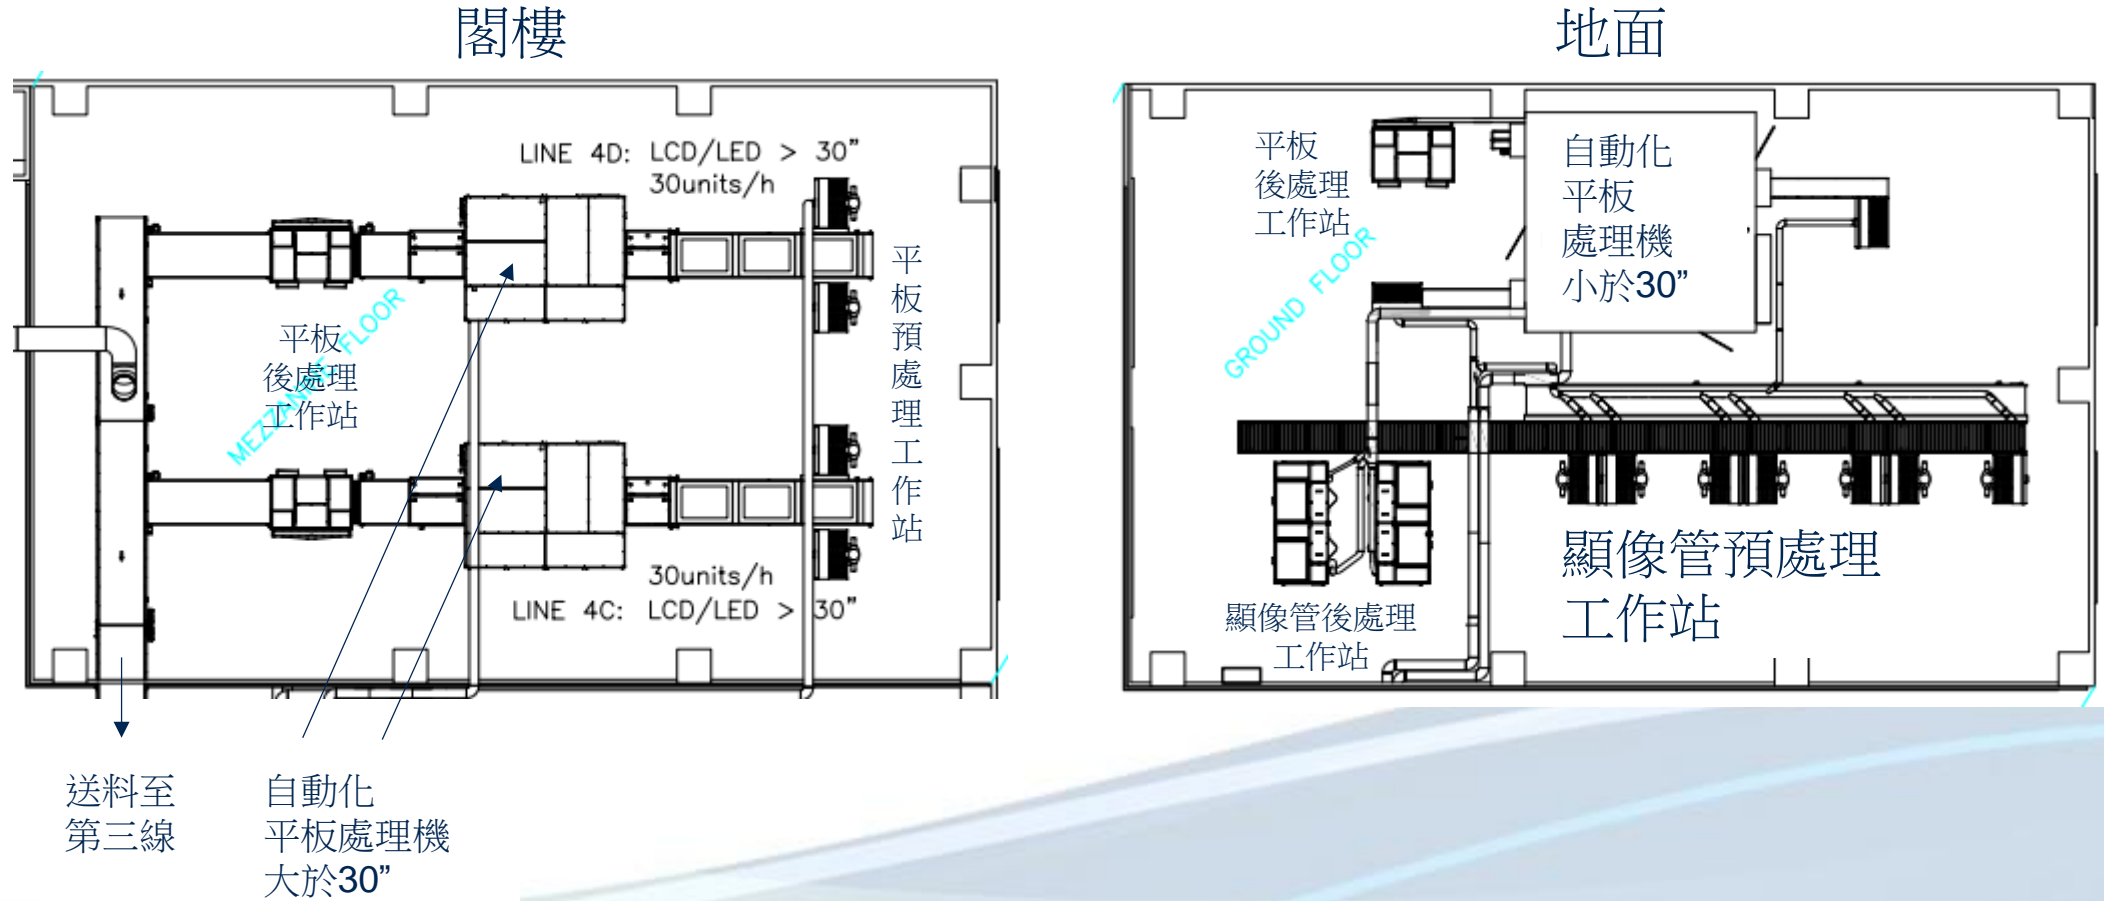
閣樓

LINE 4D: LCD/LED > 30"
30units/h

平板後處理工作站

MEZZANINE FLOOR

平板預處理工作站

30units/h
LINE 4C: LCD/LED > 30"

送料至第三線

自動化平板處理機大於30"

地面

平板後處理工作站

GROUND FLOOR

自動化平板處理機小於30"

顯像管預處理工作站

顯像管後處理工作站